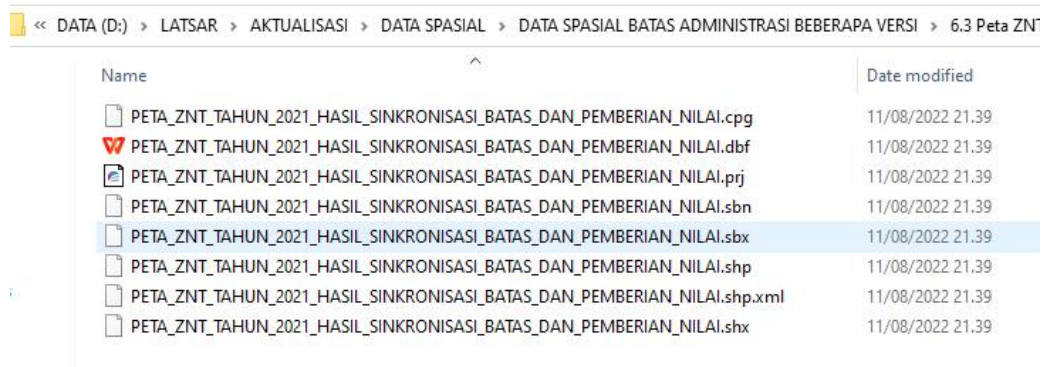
« DATA (D:) › LATSAR › AKTUALISASI › DATA SPASIAL › DATA SPASIAL BATAS ADMINISTRASI BEBERAPA VERSI › 6.3 Peta ZNT

| Name | Date modified |
|---|---|
| PETA_ZNT_TAHUN_2021_HASIL_SINKRONISASI_BATAS_DAN_PEMBERIAN_NILAI.cpg | 11/08/2022 21.39 |
| PETA_ZNT_TAHUN_2021_HASIL_SINKRONISASI_BATAS_DAN_PEMBERIAN_NILAI.dbf | 11/08/2022 21.39 |
| PETA_ZNT_TAHUN_2021_HASIL_SINKRONISASI_BATAS_DAN_PEMBERIAN_NILAI.prj | 11/08/2022 21.39 |
| PETA_ZNT_TAHUN_2021_HASIL_SINKRONISASI_BATAS_DAN_PEMBERIAN_NILAI.sbn | 11/08/2022 21.39 |
| PETA_ZNT_TAHUN_2021_HASIL_SINKRONISASI_BATAS_DAN_PEMBERIAN_NILAI.sbx | 11/08/2022 21.39 |
| PETA_ZNT_TAHUN_2021_HASIL_SINKRONISASI_BATAS_DAN_PEMBERIAN_NILAI.shp | 11/08/2022 21.39 |
| PETA_ZNT_TAHUN_2021_HASIL_SINKRONISASI_BATAS_DAN_PEMBERIAN_NILAI.shp.xml | 11/08/2022 21.39 |
| PETA_ZNT_TAHUN_2021_HASIL_SINKRONISASI_BATAS_DAN_PEMBERIAN_NILAI.shx | 11/08/2022 21.39 |